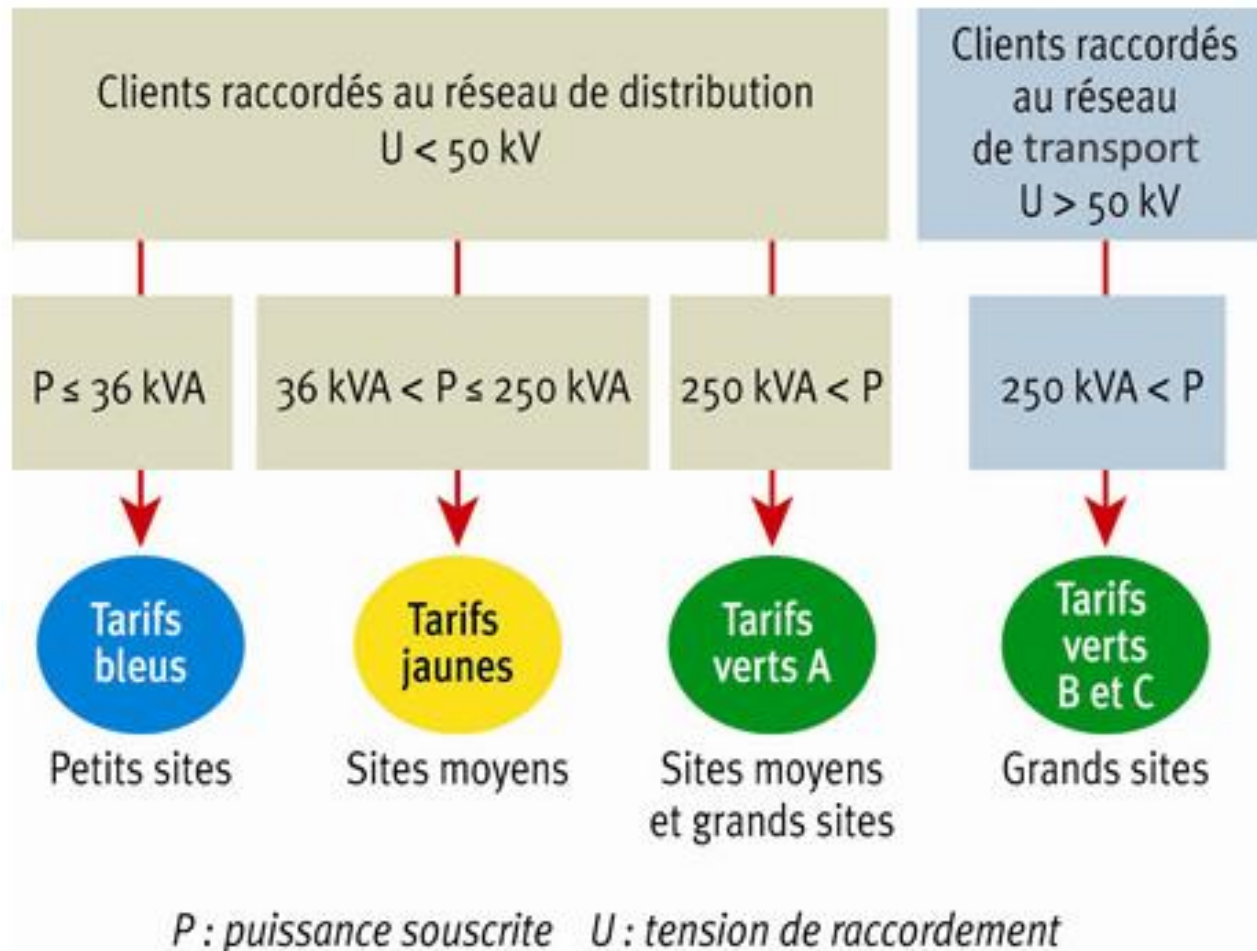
Clients raccordés au réseau de distribution
U < 50 kV

Clients raccordés au réseau de transport
U > 50 kV

P ≤ 36 kVA

36 kVA < P ≤ 250 kVA

250 kVA < P

250 kVA < P

Tarifs bleus

Petits sites

Tarifs jaunes

Sites moyens

Tarifs verts A

Sites moyens et grands sites

Tarifs verts B et C

Grands sites

P : puissance souscrite U : tension de raccordement